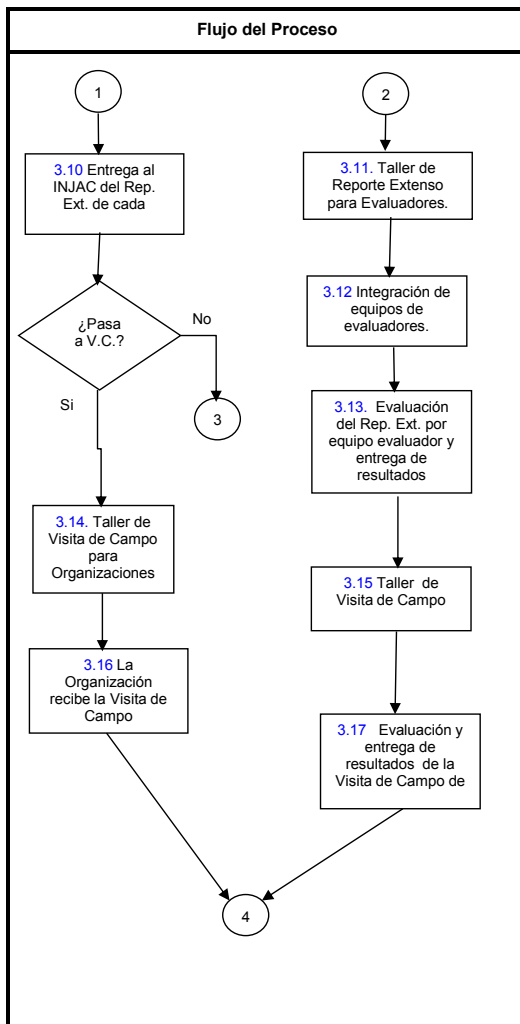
Flujo del Proceso

1

3.10 Entrega al INJAC del Rep. Ext. de cada

¿Pasa a V.C.?

No

3

Si

3.14. Taller de Visita de Campo para Organizaciones

3.16 La Organización recibe la Visita de Campo

2

3.11. Taller de Reporte Extenso para Evaluadores.

3.12 Integración de equipos de evaluadores.

3.13. Evaluación del Rep. Ext. por equipo evaluador y entrega de resultados

3.15 Taller de Visita de Campo

3.17 Evaluación y entrega de resultados de la Visita de Campo de

4